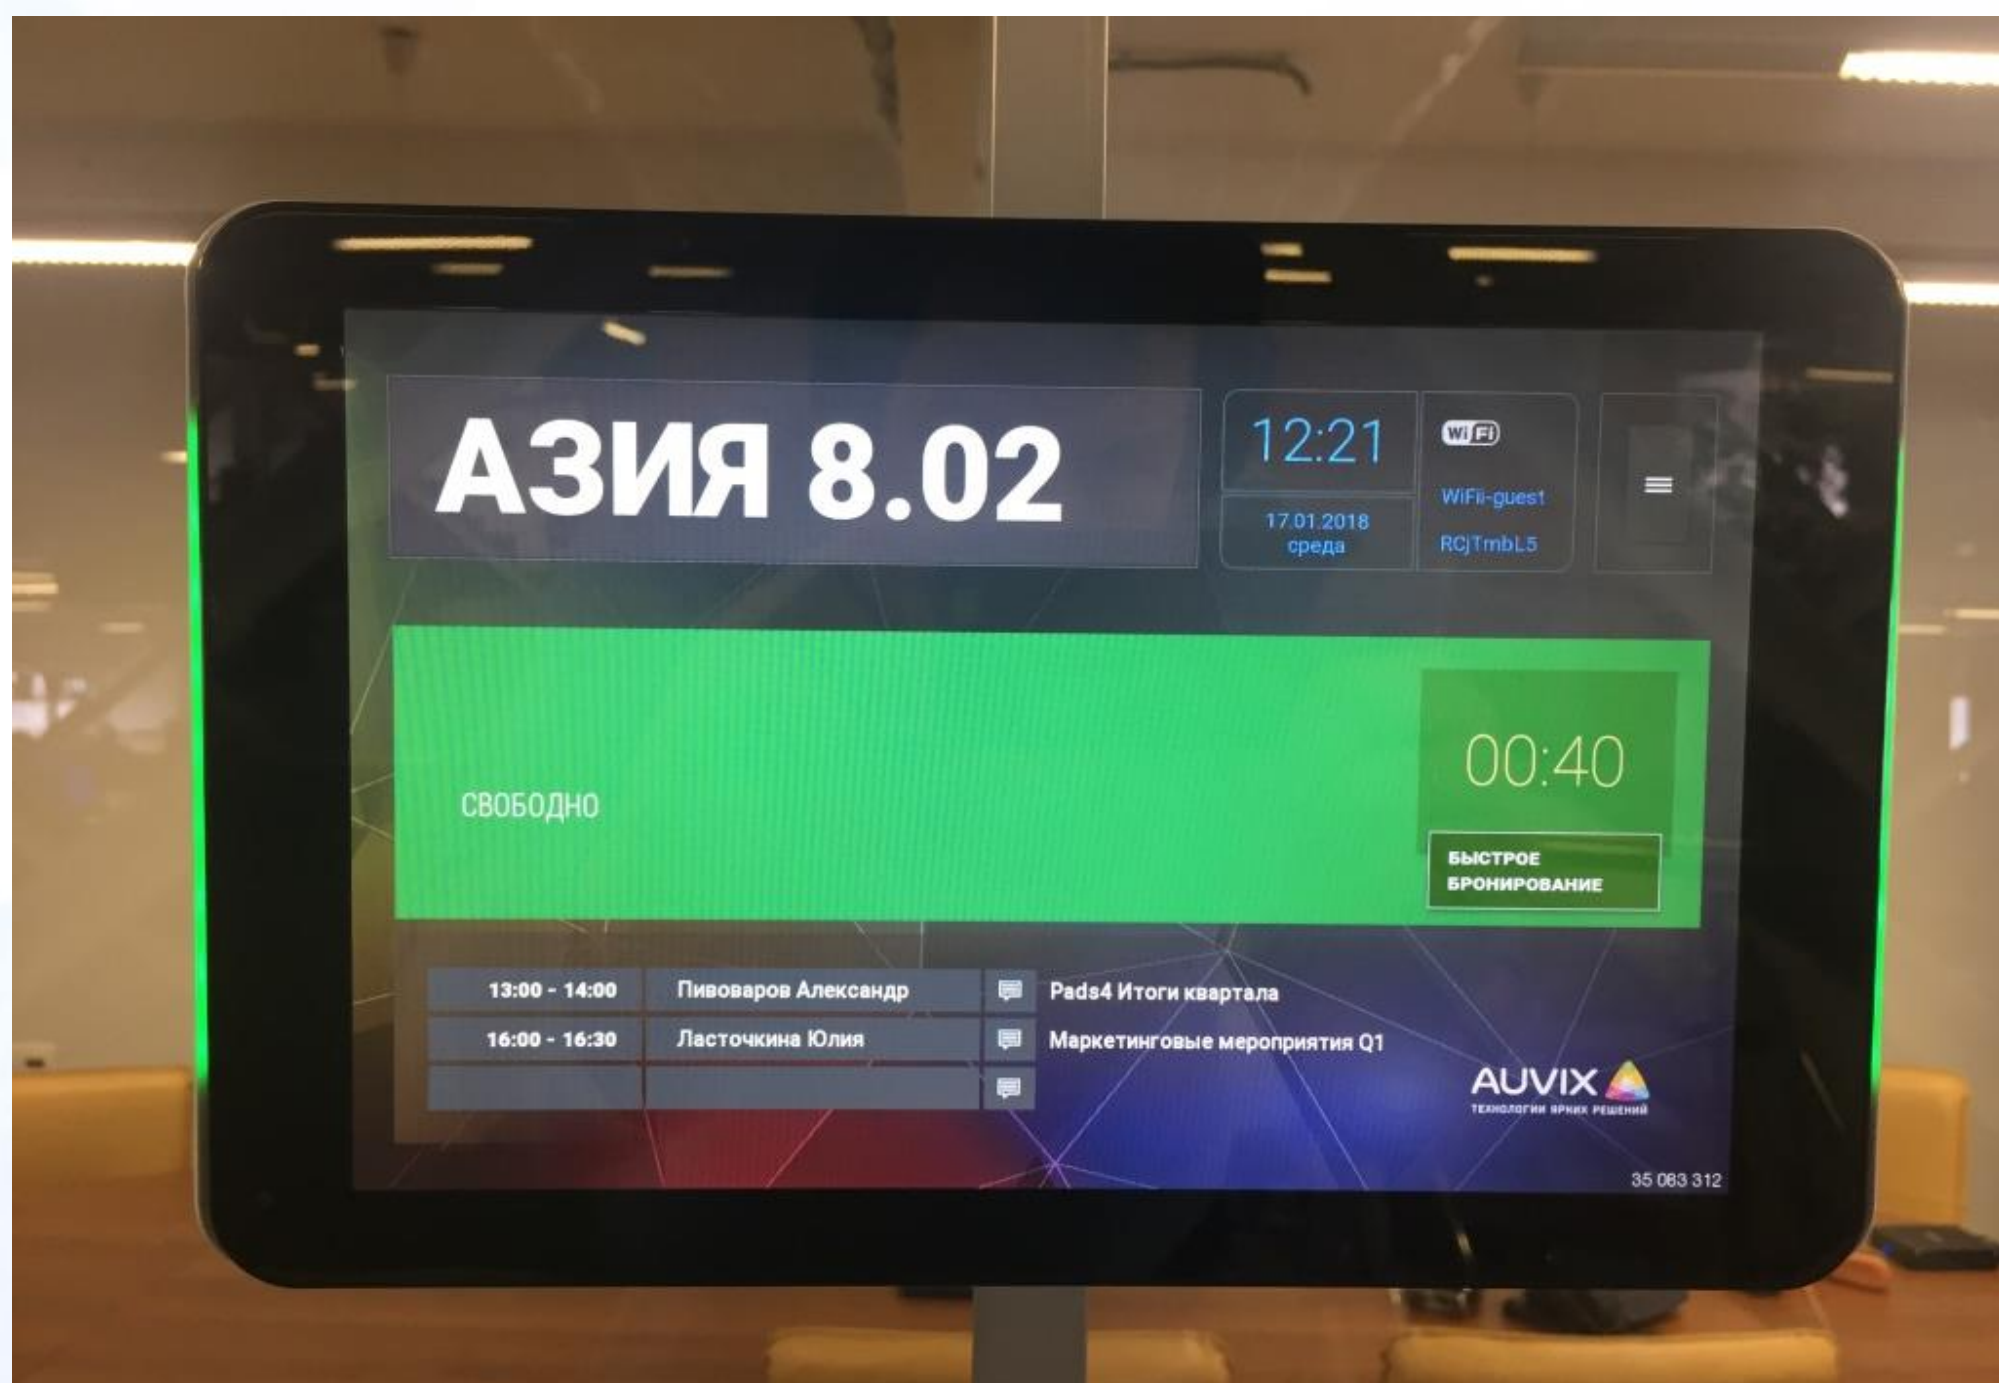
АЗИЯ 8.02

12:21

17.01.2018
среда

WiFi

WiFi-guest
RCjTmbL5

СВОБОДНО

00:40

БЫСТРОЕ БРОНИРОВАНИЕ

| 13:00 - 14:00 | Пивоваров Александр | Pads4 Итоги квартала |
|---|---|---|
| 16:00 - 16:30 | Ласточкина Юлия | Маркетинговые мероприятия Q1 |
| | | |

AUVIX
ТЕХНОЛОГИИ ЯРКИХ РЕШЕНИЙ

35 083 312